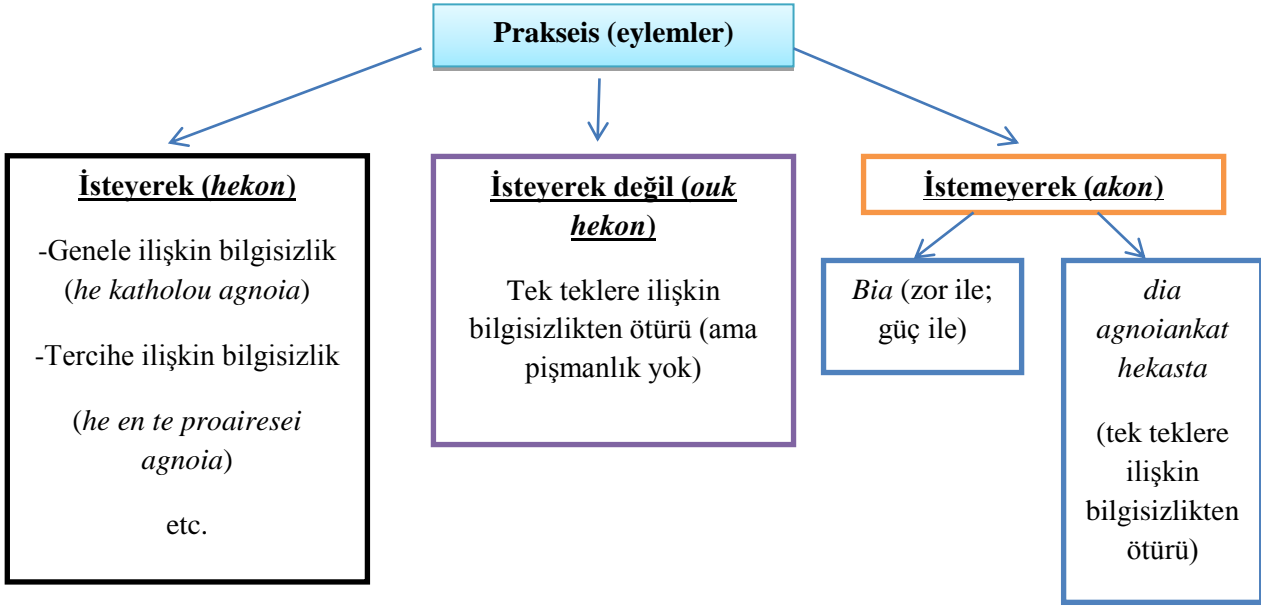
Prakseis (eylemler)

İsteyerek (hekon)

-Genele ilişkin bilgisizlik (he katholou agnoia)

-Tercihe ilişkin bilgisizlik

(he en te proairesei agnoia)

etc.

İsteyerek değil (ouk hekon)

Tek teklere ilişkin bilgisizlikten ötürü (ama pişmanlık yok)

İstemeyerek (akon)

Bia (zor ile; güç ile)

dia agnoiankat hekasta

(tek teklere ilişkin bilgisizlikten ötürü)